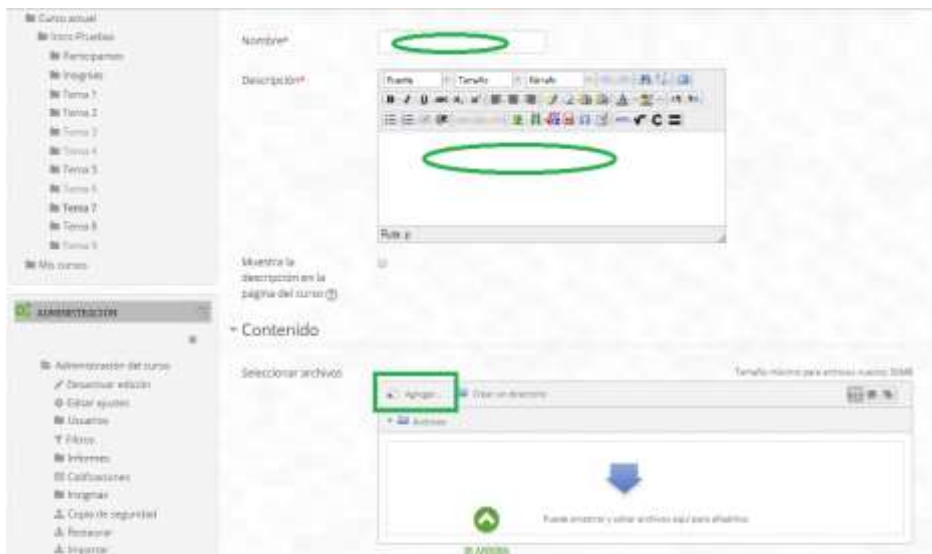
Curso actual
Intro Pruebas
Participantes
Insignias
Tema 1
Tema 2
Tema 3
Tema 4
Tema 5
Tema 6
Tema 7
Tema 8
Tema 9
Mis cursos

ADMINISTRACIÓN

Administración del curso
Desactivar edición
Editar ajustes
Usuarios
Filtros
Informes
Calificaciones
Insignias
Copia de seguridad
Restaurar
Importar

Nombre*

Descripción*

Fuente
Tamaño
Párrafo

Ruta: p

Muestra la descripción en la página del curso

- Contenido

Seleccionar archivos

Tamaño máximo para archivos nuevos: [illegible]

Agregar...
Crear un directorio

Archivos

Puede arrastrar y soltar archivos aquí para añadirlos

ARRIBA